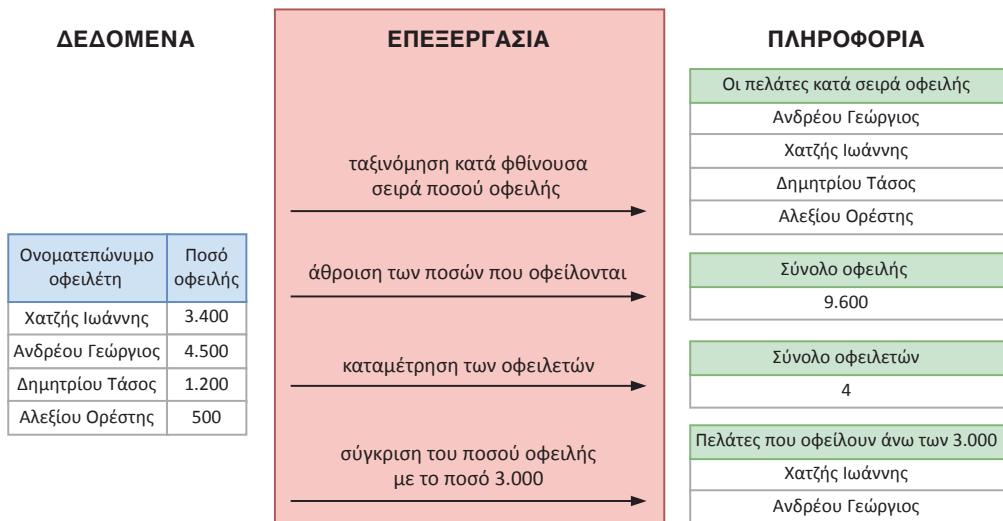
ΔΕΔΟΜΕΝΑ

| Ονοματεπώνυμο οφειλέτη | Ποσό οφειλής |
|---|---|
| Χατζής Ιωάννης | 3.400 |
| Ανδρέου Γεώργιος | 4.500 |
| Δημητρίου Τάσος | 1.200 |
| Αλεξίου Ορέστης | 500 |

ΕΠΕΞΕΡΓΑΣΙΑ

ταξινόμηση κατά φθίνουσα σειρά ποσού οφειλής

άθροιση των ποσών που οφείλονται

καταμέτρηση των οφειλετών

σύγκριση του ποσού οφειλής με το ποσό 3.000

ΠΛΗΡΟΦΟΡΙΑ

| Οι πελάτες κατά σειρά οφειλής |
|---|
| Ανδρέου Γεώργιος |
| Χατζής Ιωάννης |
| Δημητρίου Τάσος |
| Αλεξίου Ορέστης |

| Σύνολο οφειλής |
|---|
| 9.600 |

| Σύνολο οφειλετών |
|---|
| 4 |

| Πελάτες που οφείλουν άνω των 3.000 |
|---|
| Χατζής Ιωάννης |
| Ανδρέου Γεώργιος |